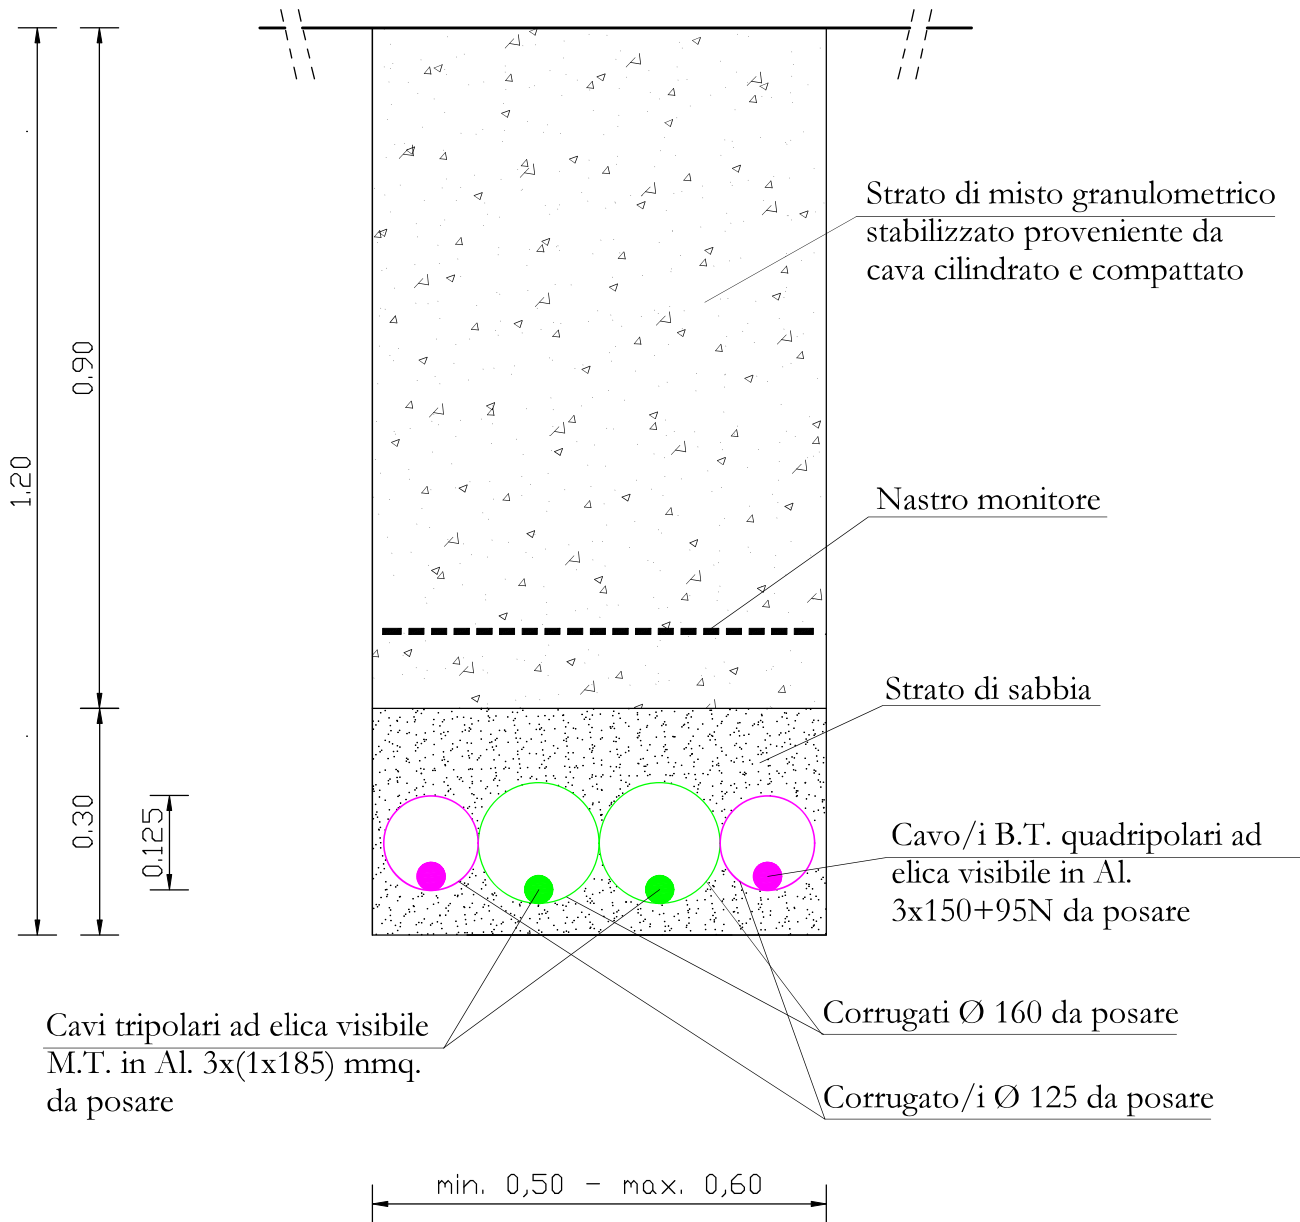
1.20

0.90

0.30

0.125

Strato di misto granulometrico stabilizzato proveniente da cava cilindrato e compattato

Nastro monitore

Strato di sabbia

Cavo/i B.T. quadripolari ad elica visibile in Al. 3x150+95N da posare

Cavi tripolari ad elica visibile M.T. in Al. 3x(1x185) mmq. da posare

Corrugati Ø 160 da posare

Corrugato/i Ø 125 da posare

min. 0,50 - max. 0,60